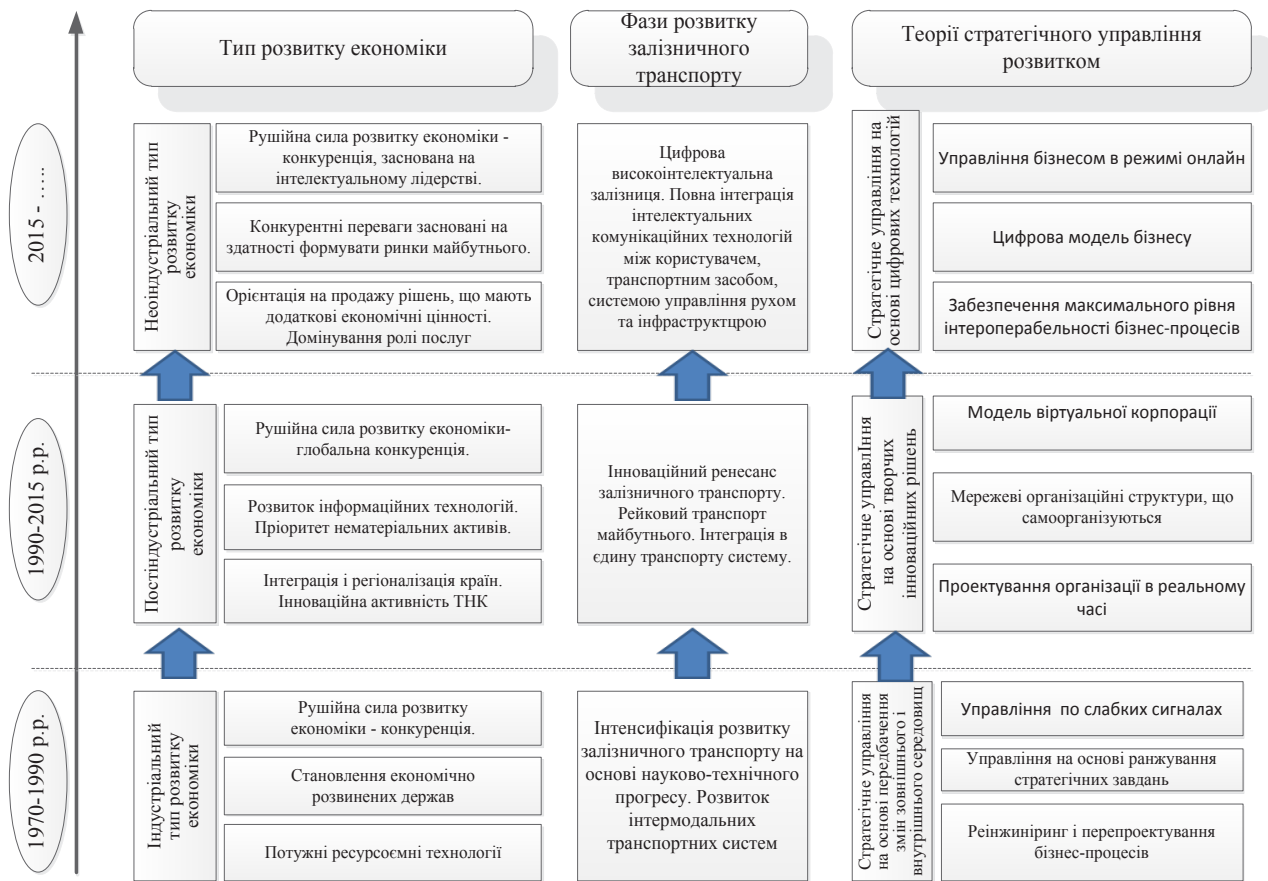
Тип розвитку економіки

Фази розвитку залізничного транспорту

Теорії стратегічного управління розвитком

2015 - …..

Неоіндустріальний тип розвитку економіки

Рушійна сила розвитку економіки - конкуренція, заснована на інтелектуальному лідерстві.

Конкурентні переваги засновані на здатності формувати ринки майбутнього.

Орієнтація на продажу рішень, що мають додаткові економічні цінності. Домінування ролі послуг

Цифрова високоінтелектуальна залізниця. Повна інтеграція інтелектуальних комунікаційних технологій між користувачем, транспортним засобом, системою управління рухом та інфраструктцрою

Стратегічне управління на основі цифрових технологій

Управління бізнесом в режимі онлайн

Цифрова модель бізнесу

Забезпечення максимального рівня інтероперабельності бізнес-процесів

1990-2015 р.р.

Постіндустріальний тип розвитку економіки

Рушійна сила розвитку економіки- глобальна конкуренція.

Розвиток інформаційних технологій. Пріоритет нематеріальних активів.

Інтеграція і регіоналізація країн. Інноваційна активність ТНК

Інноваційний ренесанс залізничного транспорту. Рейковий транспорт майбутнього. Інтеграція в єдину транспорту систему.

Стратегічне управління на основі творчих інноваційних рішень

Модель віртуальної корпорації

Мережеві організаційні структури, що самоорганізуються

Проектування організації в реальному часі

1970-1990 р.р.

Індустріальний тип розвитку економіки

Рушійна сила розвитку економіки - конкуренція.

Становлення економічно розвинених держав

Потужні ресурсоємні технології

Інтенсифікація розвитку залізничного транспорту на основі науково-технічного прогресу. Розвиток інтермодальних транспортних систем

Стратегічне управління на основі передбачення змін зовнішнього і внутрішнього середовищ

Управління по слабких сигналах

Управління на основі ранжування стратегічних завдань

Реінжиніринг і перепроектування бізнес-процесів